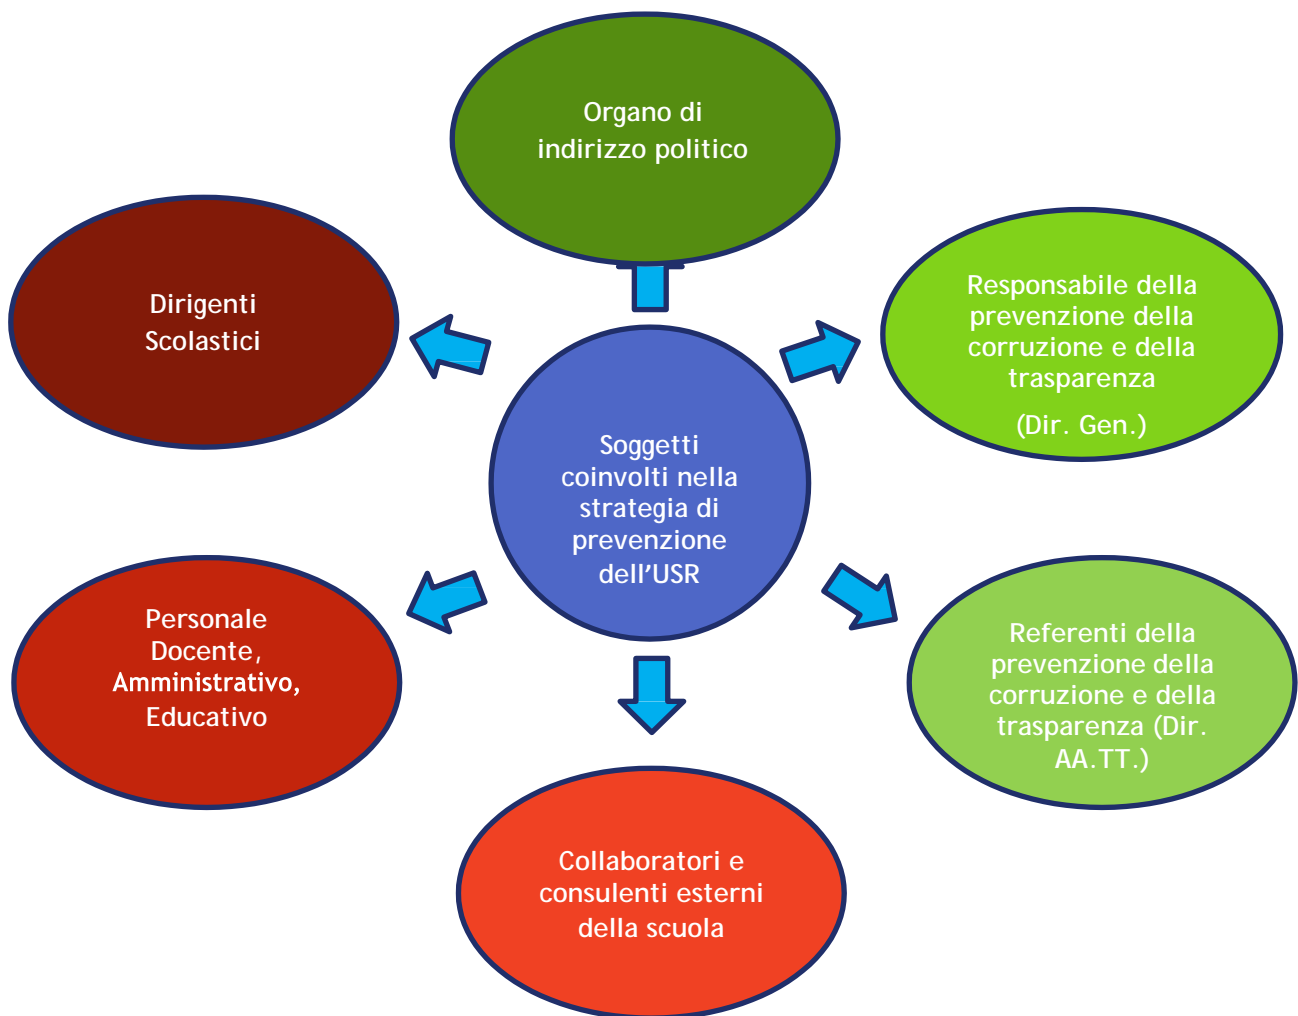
Soggetti coinvolti nella strategia di prevenzione dell’USR

Organo di indirizzo politico

Responsabile della prevenzione della corruzione e della trasparenza

(Dir. Gen.)

Referenti della prevenzione della corruzione e della trasparenza (Dir. AA.TT.)

Collaboratori e consulenti esterni della scuola

Personale Docente, Amministrativo, Educativo

Dirigenti Scolastici